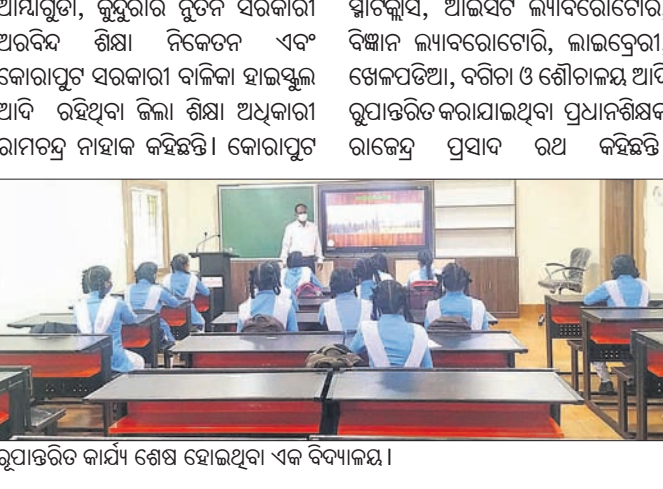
ଅମ୍ବାଗୁଡା, କୁନ୍ଦୁରାର ନୂତନ ସରକାରୀ ଅରବିନ୍ଦ ଶିକ୍ଷା ନିକେତନ ଏବଂ କୋରାପୁଟ ସରକାରୀ ବାଳିକା ହାଇସ୍କୁଲ ଆଦି ରହିଥିବା ଜିଲା ଶିକ୍ଷା ଅଧିକାରୀ ରାମଚନ୍ଦ୍ର ନାହାକ କହିଛନ୍ତି। କୋରାପୁଟ

ସ୍ମାର୍ଟକ୍ଲାସ, ଆଇସିଟି ଲ୍ୟାବରୋଟୋରି, ବିଜ୍ଞାନ ଲ୍ୟାବରୋଟୋରି, ଲାଇବ୍ରେରୀ, ଖେଳପଡିଆ, ବଗିଚା ଓ ଶୌଚାଳୟ ଆଦି ରୂପାନ୍ତରିତ କରାଯାଇଥିବା ପ୍ରଧାନଶିକ୍ଷକ ରାଜେନ୍ଦ୍ର ପ୍ରସାଦ ରଥ କହିଛନ୍ତି

ରୂପାନ୍ତରିତ କାର୍ଯ୍ୟ ଶେଷ ହୋଇଥିବା ଏକ ବିଦ୍ୟାଳୟ।